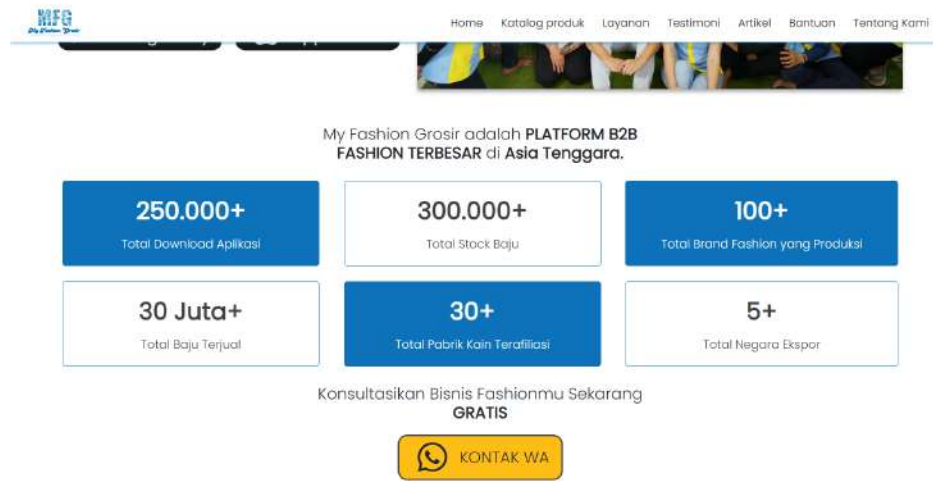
MFG
My Fashion Grosir

Home Katalog produk Layanan Testimoni Artikel Bantuan Tentang Kami

My Fashion Grosir adalah **PLATFORM B2B FASHION TERBESAR** di **Asia Tenggara.**

250.000+
Total Download Aplikasi

300.000+
Total Stock Baju

100+
Total Brand Fashion yang Produksi

30 Juta+
Total Baju Terjual

30+
Total Pabrik Kain Terafiliasi

5+
Total Negara Ekspor

Konsultasikan Bisnis Fashionmu Sekarang **GRATIS**

KONTAK WA